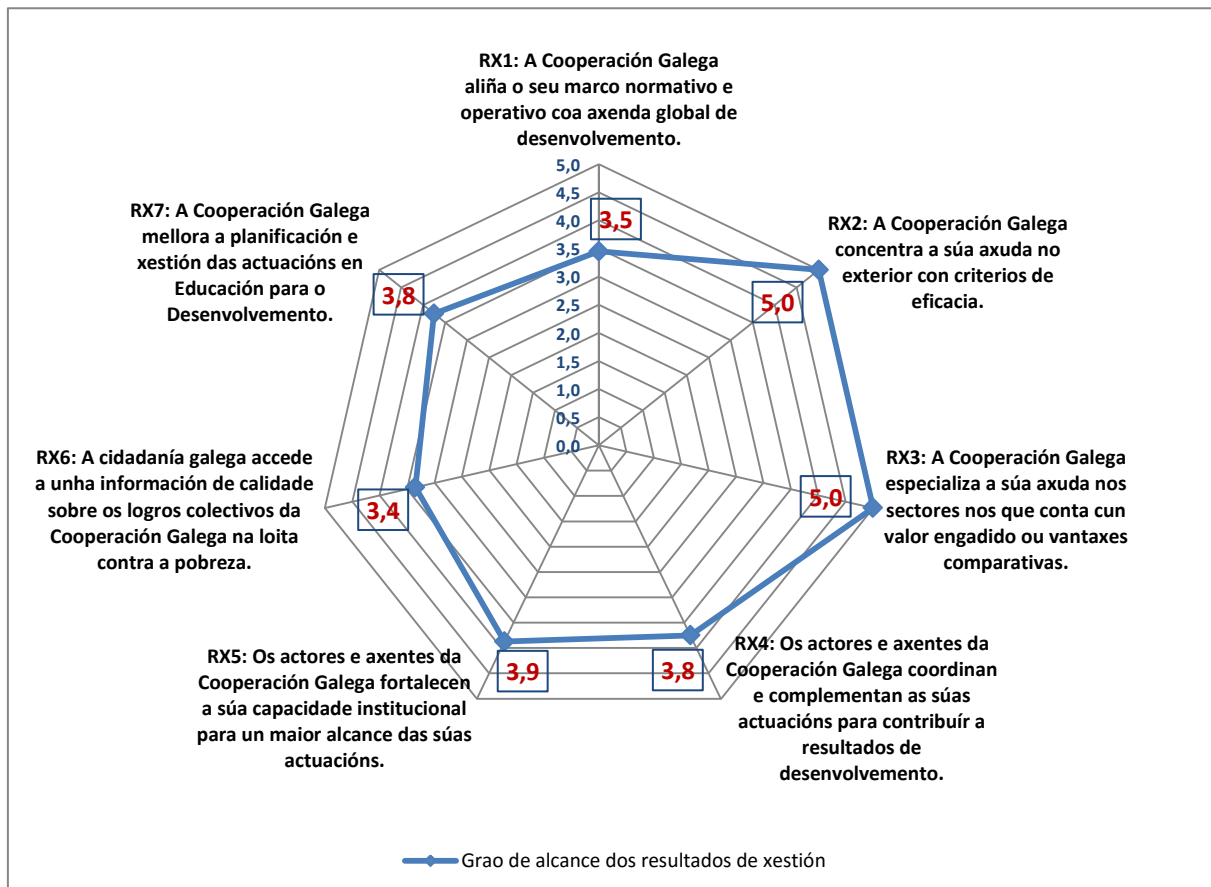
RX1: A Cooperación Galega aliña o seu marco normativo e operativo coa axenda global de desenvolvemento.

5,0
4,5
4,0
3,5
3,0
2,5
2,0
1,5
1,0
0,5
0,0

3,5

RX2: A Cooperación Galega concentra a súa axuda no exterior con criterios de eficacia.

5,0

RX3: A Cooperación Galega especializa a súa axuda nos sectores nos que conta cun valor engadido ou vantaxes comparativas.

5,0

RX4: Os actores e axentes da Cooperación Galega coordinan e complementan as súas actuacións para contribuír a resultados de desenvolvemento.

3,8

RX5: Os actores e axentes da Cooperación Galega fortalecen a súa capacidade institucional para un maior alcance das súas actuacións.

3,9

RX6: A cidadanía galega accede a unha información de calidade sobre os logros colectivos da Cooperación Galega na loita contra a pobreza.

3,4

RX7: A Cooperación Galega mellora a planificación e xestión das actuacións en Educación para o Desenvolvemento.

3,8

Grao de alcance dos resultados de xestión